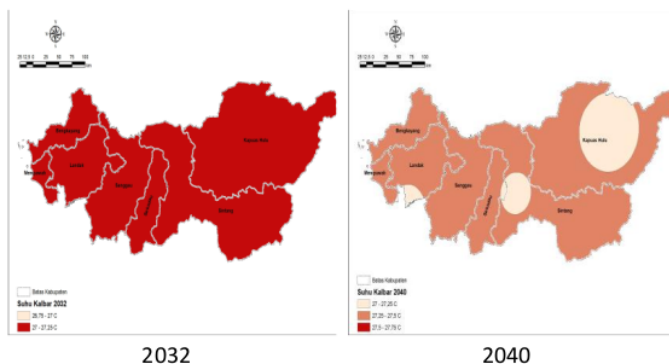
U

25 12.5 0 25 50 75 100 Km

Bengkayang
Landak
Mempawah
Sanggau
Sekadau
Kapuas Hulu
Sintang

Batas Kabupaten

Suhu Kalbar 2032
26.75 - 27 C
27 - 27.25 C

2032

U

25 12.5 0 25 50 75 100 Km

Bengkayang
Landak
Mempawah
Sanggau
Sekadau
Kapuas Hulu
Sintang

Batas Kabupaten

Suhu Kalbar 2040
27 - 27.25 C
27.25 - 27.5 C
27.5 - 27.75 C

2040